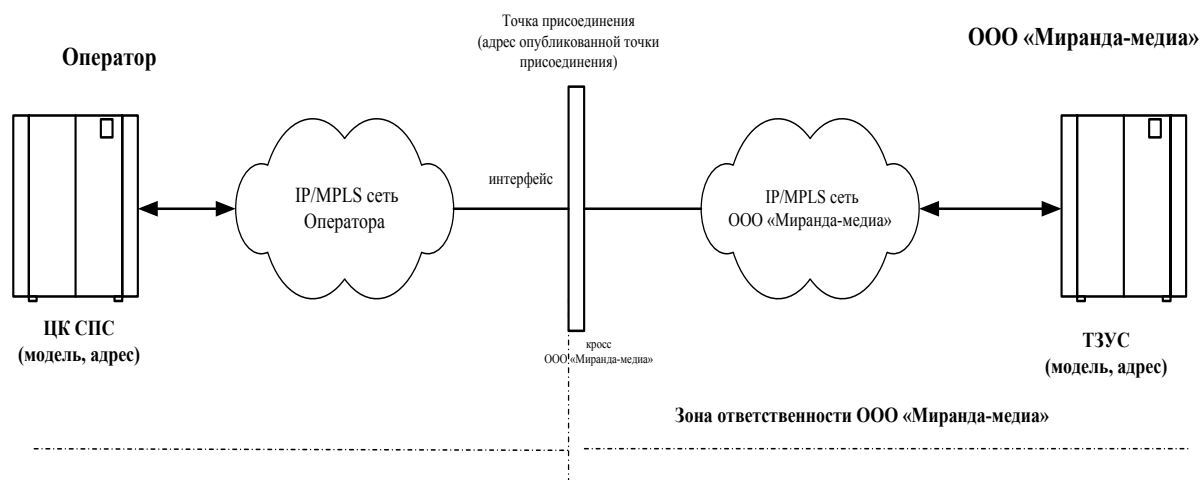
Оператор

Точка присоединения (адрес опубликованной точки присоединения)

ООО «Миранда-медиа»

IP/MPLS сеть Оператора

интерфейс

IP/MPLS сеть ООО «Миранда-медиа»

ЦК СПС (модель, адрес)

кросс ООО «Миранда-медиа»

ТЗУС (модель, адрес)

Зона ответственности ООО «Миранда-медиа»